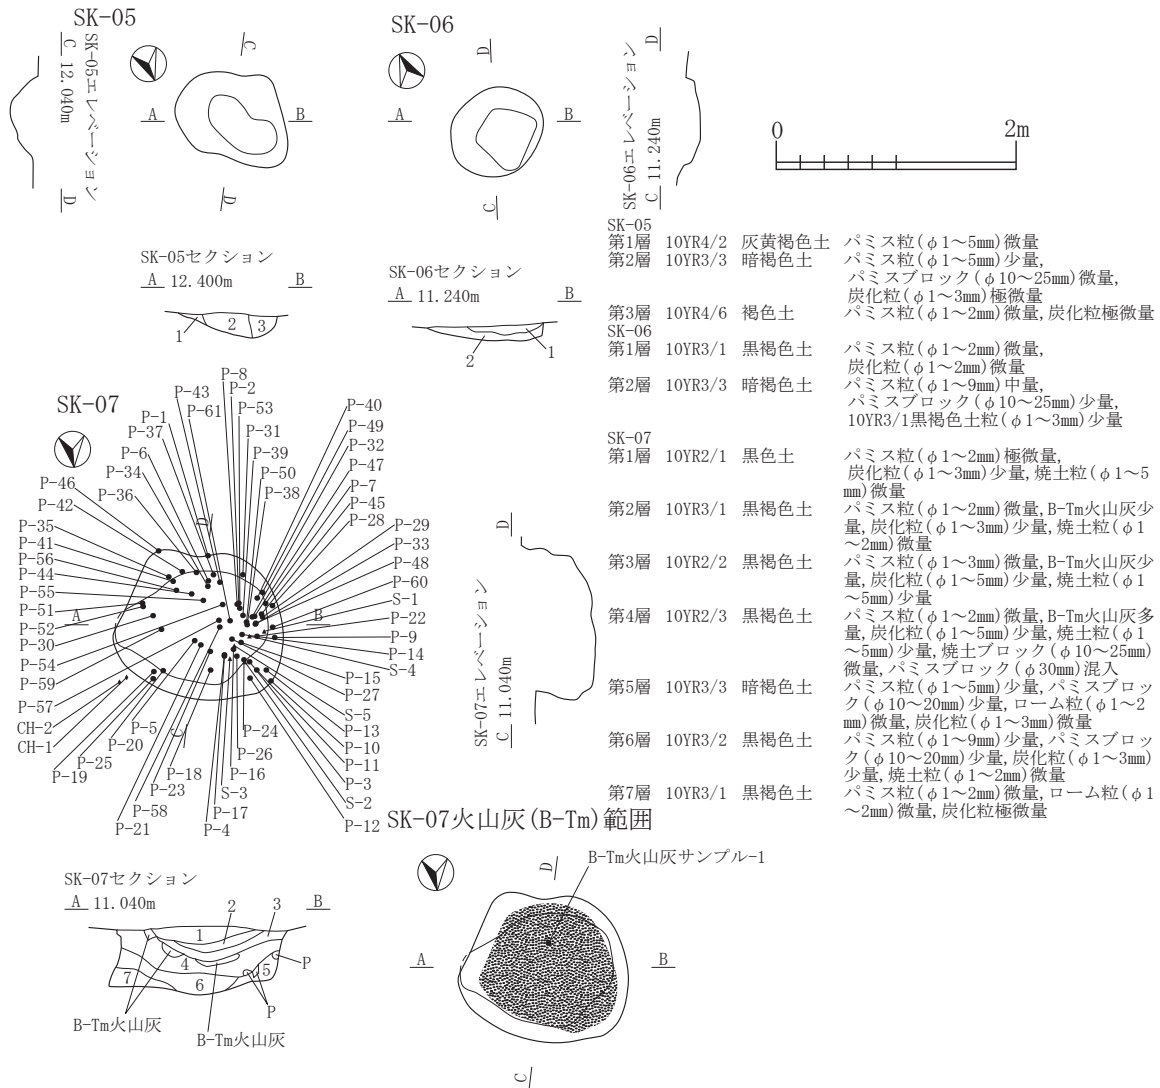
SK-05

SK-05エレベーション
C 12.040m
D

C
A B
D

SK-06

A B
D
C

SK-06エレベーション
C 11.240m
D

0 2m

SK-05セクション
A 12.400m B
1 2 3

SK-06セクション
A 11.240m B
2 1

SK-05
第1層 10YR4/2 灰黄褐色土 パミス粒(φ1~5mm)微量
第2層 10YR3/3 暗褐色土 パミス粒(φ1~5mm)少量, パミスブロック(φ10~25mm)微量, 炭化粒(φ1~3mm)極微量
第3層 10YR4/6 褐色土 パミス粒(φ1~2mm)微量, 炭化粒極微量
SK-06
第1層 10YR3/1 黒褐色土 パミス粒(φ1~2mm)微量, 炭化粒(φ1~2mm)微量
第2層 10YR3/3 暗褐色土 パミス粒(φ1~9mm)中量, パミスブロック(φ10~25mm)少量, 10YR3/1黒褐色土粒(φ1~3mm)少量

SK-07
第1層 10YR2/1 黒色土 パミス粒(φ1~2mm)極微量, 炭化粒(φ1~3mm)少量, 焼土粒(φ1~5mm)微量
第2層 10YR3/1 黒褐色土 パミス粒(φ1~2mm)微量, B-Tm火山灰少量, 炭化粒(φ1~3mm)少量, 焼土粒(φ1~2mm)微量
第3層 10YR2/2 黒褐色土 パミス粒(φ1~3mm)微量, B-Tm火山灰少量, 炭化粒(φ1~5mm)少量, 焼土粒(φ1~5mm)少量
第4層 10YR2/3 黒褐色土 パミス粒(φ1~2mm)微量, B-Tm火山灰多量, 炭化粒(φ1~5mm)少量, 焼土粒(φ1~5mm)少量, 焼土ブロック(φ10~25mm)微量, パミスブロック(φ30mm)混入
第5層 10YR3/3 暗褐色土 パミス粒(φ1~5mm)少量, パミスブロック(φ10~20mm)少量, ローム粒(φ1~2mm)微量, 炭化粒(φ1~3mm)微量
第6層 10YR3/2 黒褐色土 パミス粒(φ1~9mm)少量, パミスブロック(φ10~20mm)少量, 炭化粒(φ1~3mm)少量, 焼土粒(φ1~2mm)微量
第7層 10YR3/1 黒褐色土 パミス粒(φ1~2mm)微量, ローム粒(φ1~2mm)微量, 炭化粒極微量

SK-07

P-8 P-2 P-43 P-61 P-53 P-1 P-37 P-31 P-6 P-39 P-34 P-50 P-38 P-46 P-36 P-42 P-40 P-49 P-32 P-47 P-7 P-45 P-28 P-29 P-33 P-48 P-60 S-1 P-22 P-9 P-14 S-4 P-35 P-41 P-56 P-44 P-55 P-51 P-52 P-30 P-54 P-59 P-57 CH-2 CH-1 P-19 P-25 P-20 P-5 P-18 P-23 P-58 P-21 P-4 P-17 S-3 P-16 P-26 P-24 P-15 P-27 S-5 P-13 P-10 P-11 P-3 S-2 P-12
A B D

SK-07エレベーション
C 11.040m
D

SK-07火山灰(B-Tm)範囲

SK-07セクション
A 11.040m B
1 2 3 4 5 6 7 P P
B-Tm火山灰
B-Tm火山灰

B-Tm火山灰サンプル-1
A B D C